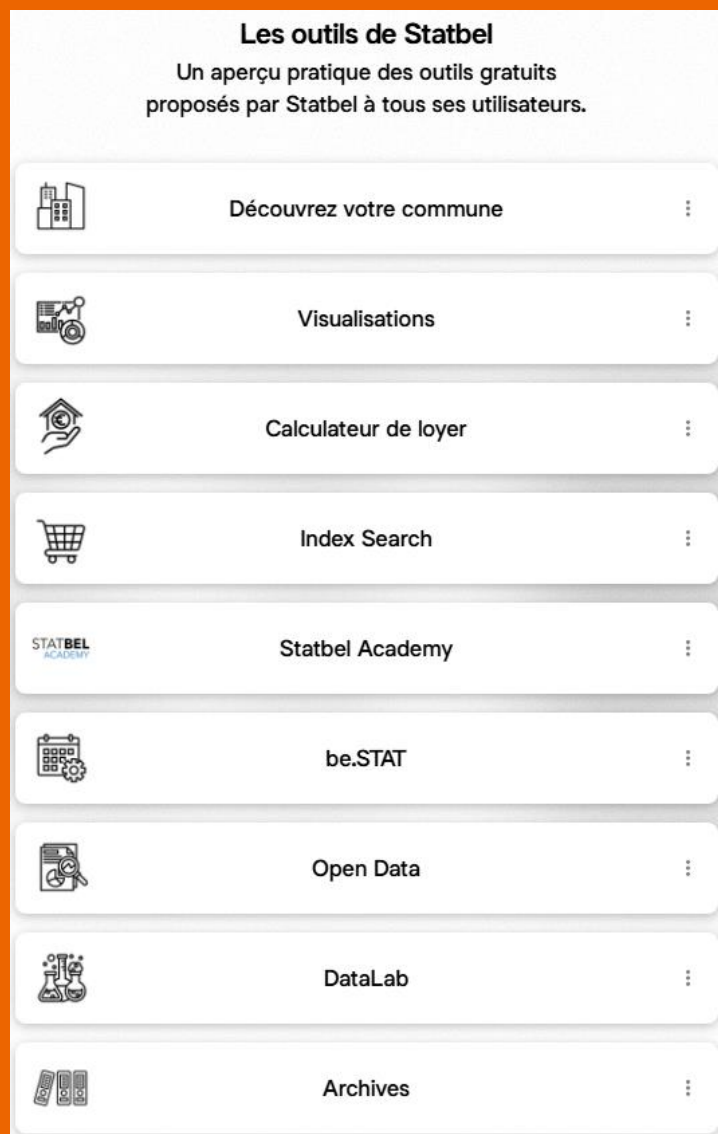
Les outils de Statbel

Un aperçu pratique des outils gratuits proposés par Statbel à tous ses utilisateurs.

Découvrez votre commune

Visualisations

Calculateur de loyer

Index Search

STATBEL ACADEMY

Statbel Academy

be.STAT

Open Data

DataLab

Archives